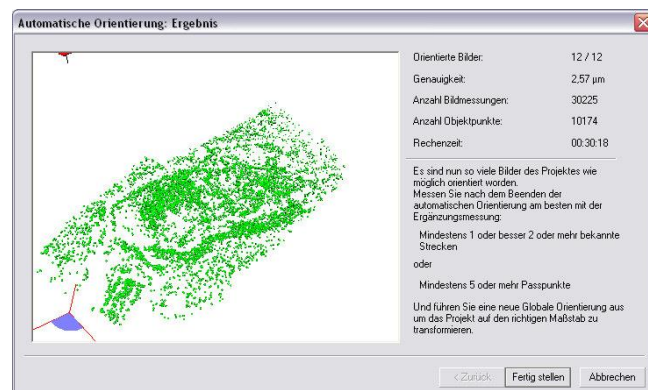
Automatische Orientierung: Ergebnis

| | |
|---|---|
| Orientierte Bilder: | 12 / 12 |
| Genauigkeit: | 2,57 µm |
| Anzahl Bildmessungen: | 30225 |
| Anzahl Objektpunkte: | 10174 |
| Rechenzeit: | 00:30:18 |

Es sind nun so viele Bilder des Projektes wie möglich orientiert worden. Messen Sie nach dem Beenden der automatischen Orientierung am besten mit der Ergänzungsmessung:

Mindestens 1 oder besser 2 oder mehr bekannte Strecken

oder

Mindestens 5 oder mehr Passpunkte

Und führen Sie eine neue Globale Orientierung aus um das Projekt auf den richtigen Maßstab zu transformieren.

< Zurück   Fertig stellen   Abbrechen